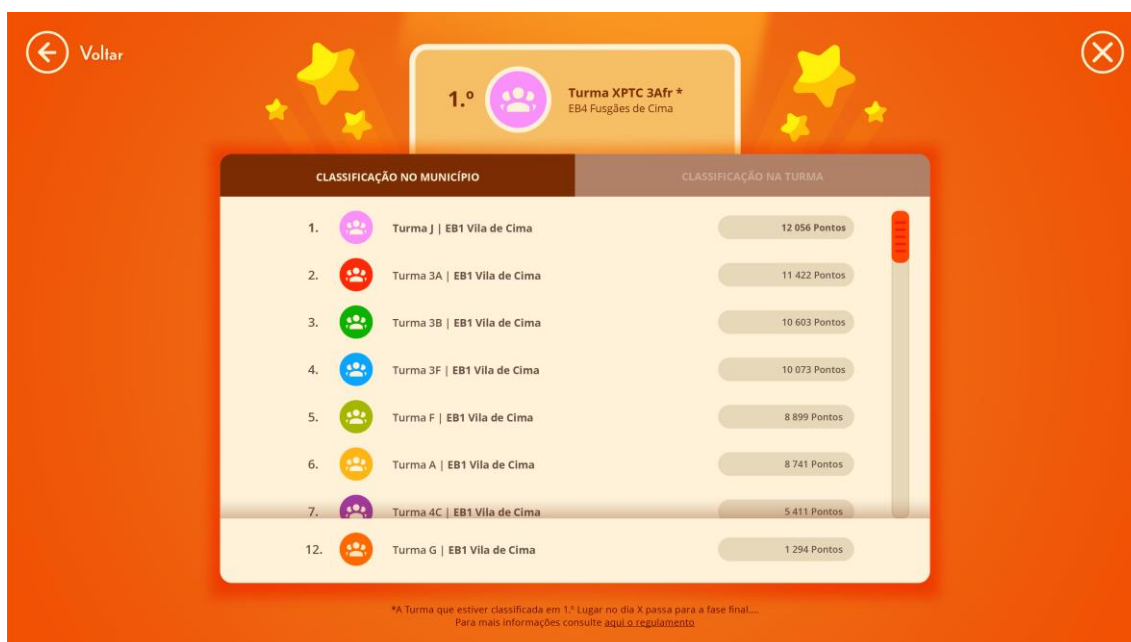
Voltar

1.º Turma XPTC 3Afr *
EB4 Fusgões de Cima

CLASSIFICAÇÃO NO MUNICÍPIO | CLASSIFICAÇÃO NA TURMA

| | | |
|---|---|---|
| 1. | Turma J \| EB1 Vila de Cima | 12 056 Pontos |
| 2. | Turma 3A \| EB1 Vila de Cima | 11 422 Pontos |
| 3. | Turma 3B \| EB1 Vila de Cima | 10 603 Pontos |
| 4. | Turma 3F \| EB1 Vila de Cima | 10 073 Pontos |
| 5. | Turma F \| EB1 Vila de Cima | 8 899 Pontos |
| 6. | Turma A \| EB1 Vila de Cima | 8 741 Pontos |
| 7. | Turma 4C \| EB1 Vila de Cima | 5 411 Pontos |
| 12. | Turma G \| EB1 Vila de Cima | 1 294 Pontos |

*A Turma que estiver classificada em 1.º Lugar no dia X passa para a fase final....
Para mais informações consulte aqui o regulamento